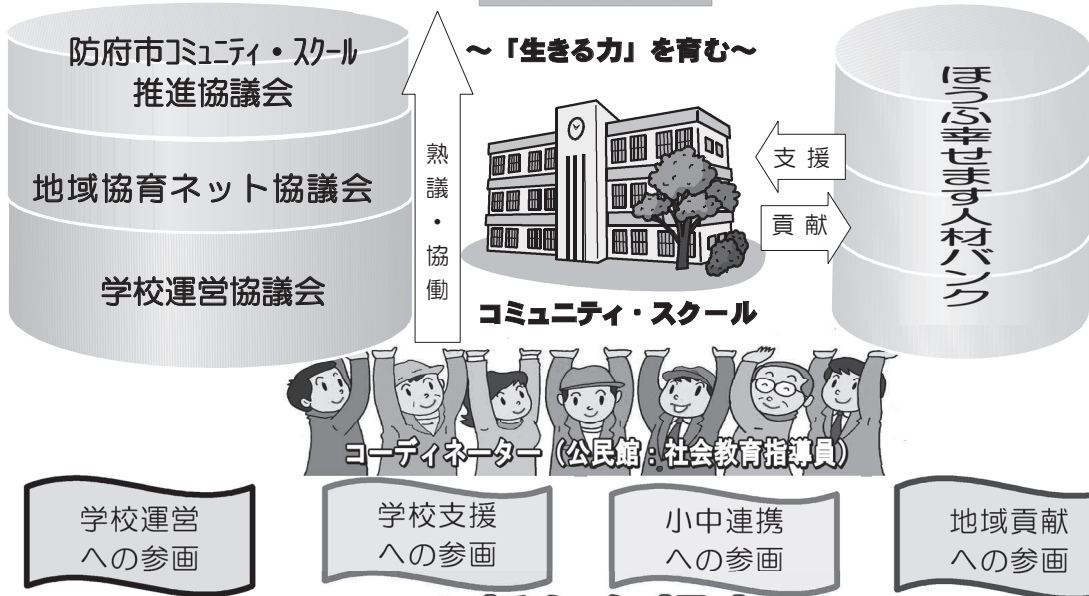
防府市コミュニティ・スクール推進協議会

地域協育ネット協議会

学校運営協議会

熟議・協働

～「生きる力」を育む～

支援

貢献

ほうふ幸せます人材バンク

コミュニティ・スクール

コーディネーター（公民館：社会教育指導員）

学校運営への参画

学校支援への参画

小中連携への参画

地域貢献への参画